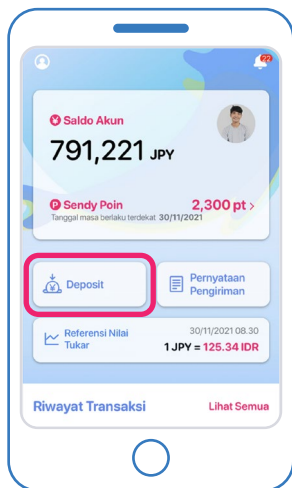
22

Saldo Akun

791,221 JPY

Sendy Poin

2,300 pt >

Tanggal masa berlaku terdekat 30/11/2021

Deposit

Pernyataan Pengiriman

Referensi Nilai Tukar

30/11/2021 08.30

1 JPY = 125.34 IDR

Riwayat Transaksi

Lihat Semua